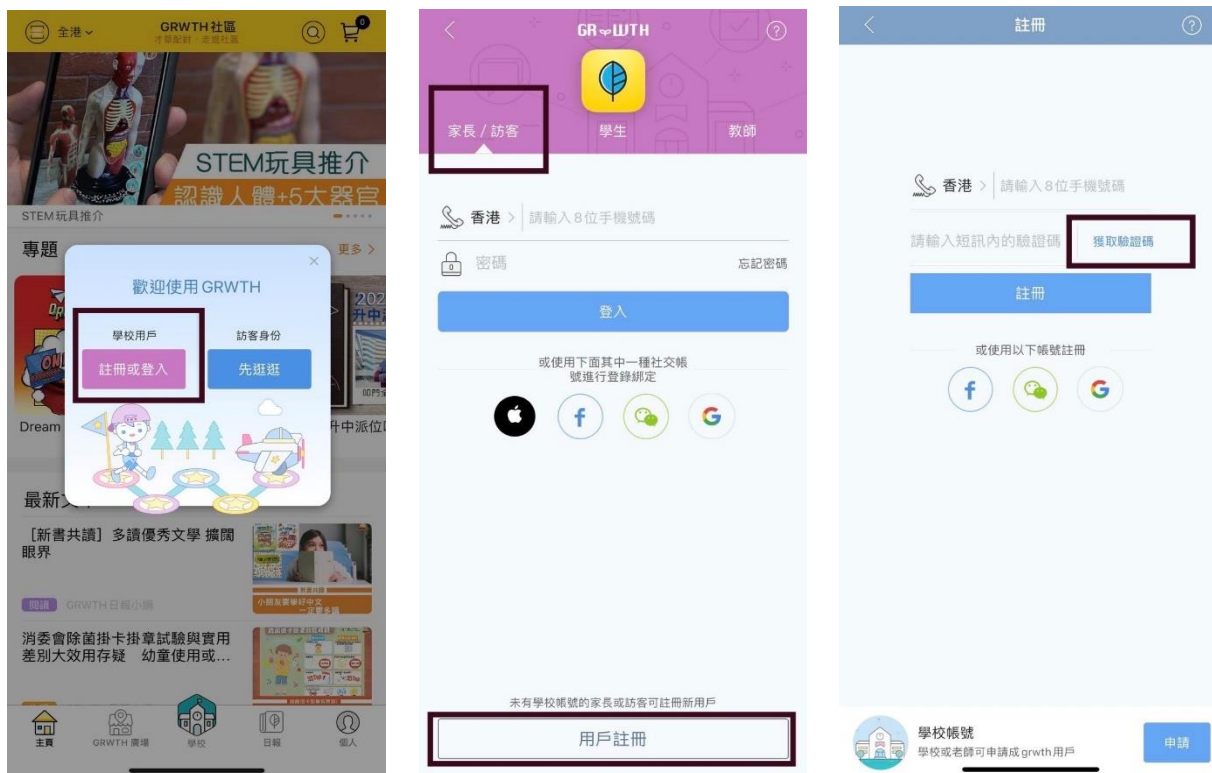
全港

GRWTH社區
才藝配對・走進社區

0

STEM玩具推介
認識人體+5大器官

STEM玩具推介

專題

更多 >

歡迎使用 GRWTH

學校用戶
註冊或登入

訪客身份
先逛逛

Dream

升中派位

最新文

[新書共讀] 多讀優秀文學 擴闊眼界

閱讀 GRWTH日報小編

消委會除菌掛卡掛章試驗與實用差別大效用存疑 幼童使用或…

主頁 GRWTH廣場 學校 日報 個人

GRWTH

家長 / 訪客
學生
教師

香港 > 請輸入8位手機號碼

密碼
忘記密碼

登入

或使用下面其中一種社交帳號進行登錄綁定

未有學校帳號的家長或訪客可註冊新用戶

用戶註冊

註冊

香港 > 請輸入8位手機號碼

請輸入短訊內的驗證碼
獲取驗證碼

註冊

或使用以下帳號註冊

學校帳號
學校或老師可申請成grwth用戶

申請